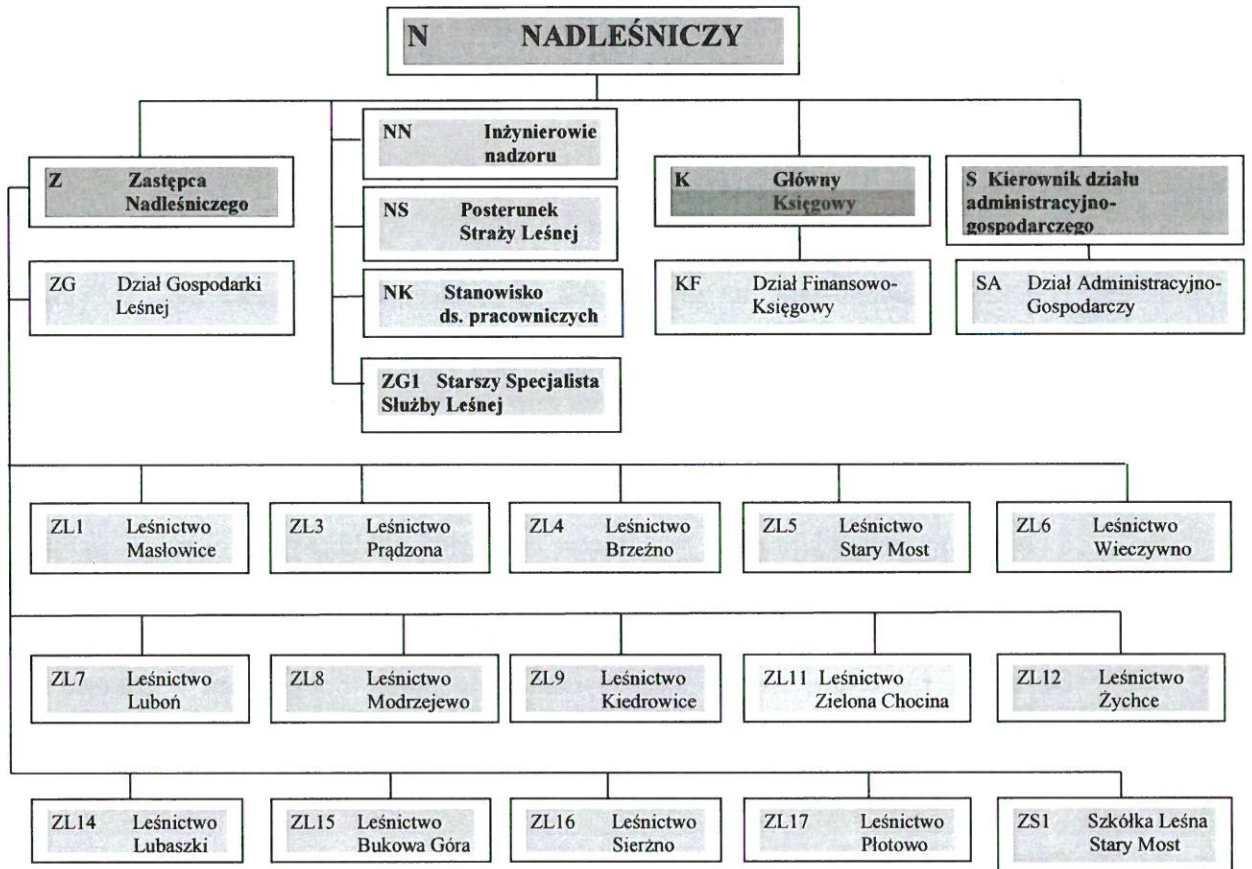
N NADLEŚNICZY

Z Zastępca Nadleśniczego

NN Inżynierowie nadzoru

NS Posterunek Straży Leśnej

NK Stanowisko ds. pracowniczych

ZG1 Starszy Specjalista Służby Leśnej

K Główny Księgowy

S Kierownik działu administracyjno-gospodarczego

ZG Dział Gospodarki Leśnej

KF Dział Finansowo-Księgowy

SA Dział Administracyjno-Gospodarczy

ZL1 Leśnictwo Masłowice

ZL3 Leśnictwo Prądzona

ZL4 Leśnictwo Brzeźno

ZL5 Leśnictwo Stary Most

ZL6 Leśnictwo Wieczywno

ZL7 Leśnictwo Luboń

ZL8 Leśnictwo Modrzejewo

ZL9 Leśnictwo Kiedrowice

ZL11 Leśnictwo Zielona Chocina

ZL12 Leśnictwo Żychce

ZL14 Leśnictwo Lubaszki

ZL15 Leśnictwo Bukowa Góra

ZL16 Leśnictwo Sierżno

ZL17 Leśnictwo Płotowo

ZS1 Szkółka Leśna Stary Most